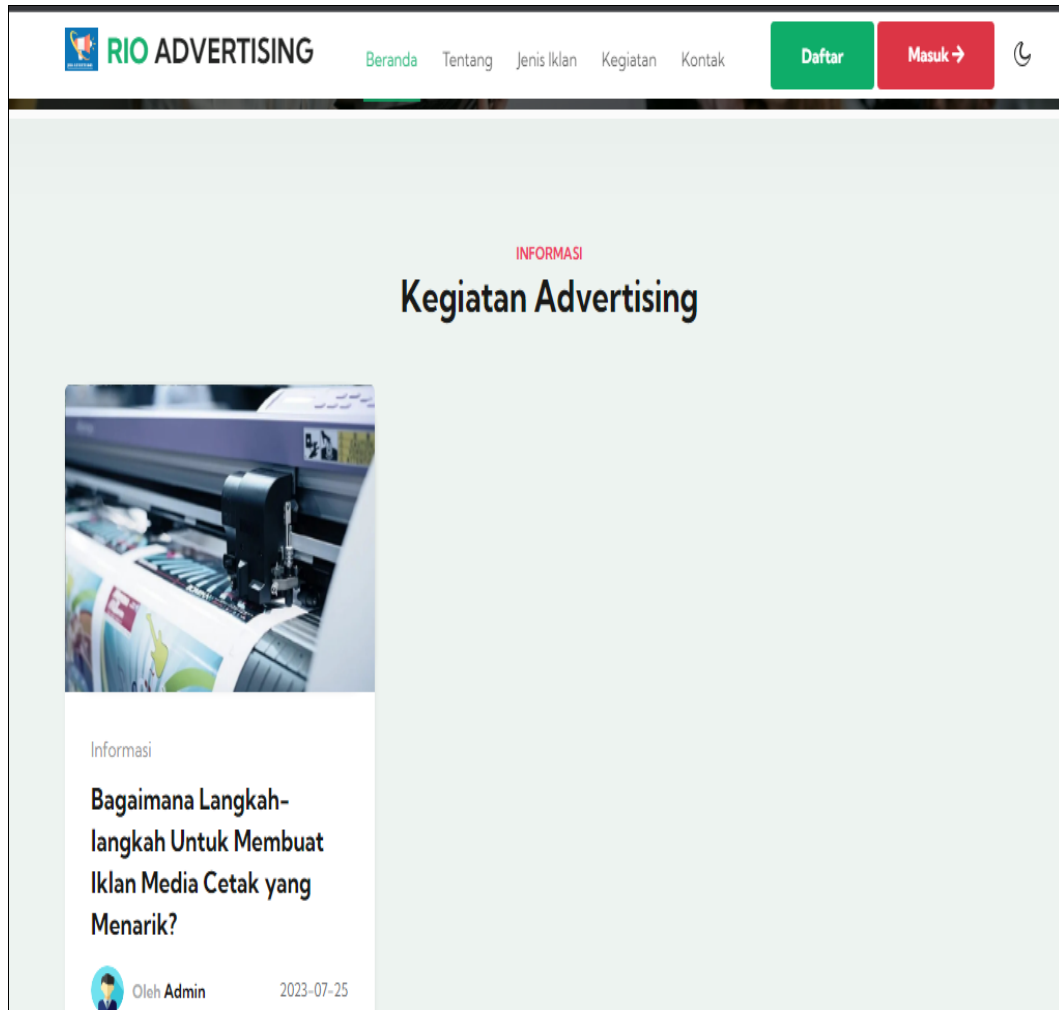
RIO ADVERTISING

Beranda Tentang Jenis Iklan Kegiatan Kontak

Daftar

Masuk →

INFORMASI

Kegiatan Advertising

Informasi

Bagaimana Langkah-langkah Untuk Membuat Iklan Media Cetak yang Menarik?

Oleh Admin

2023-07-25